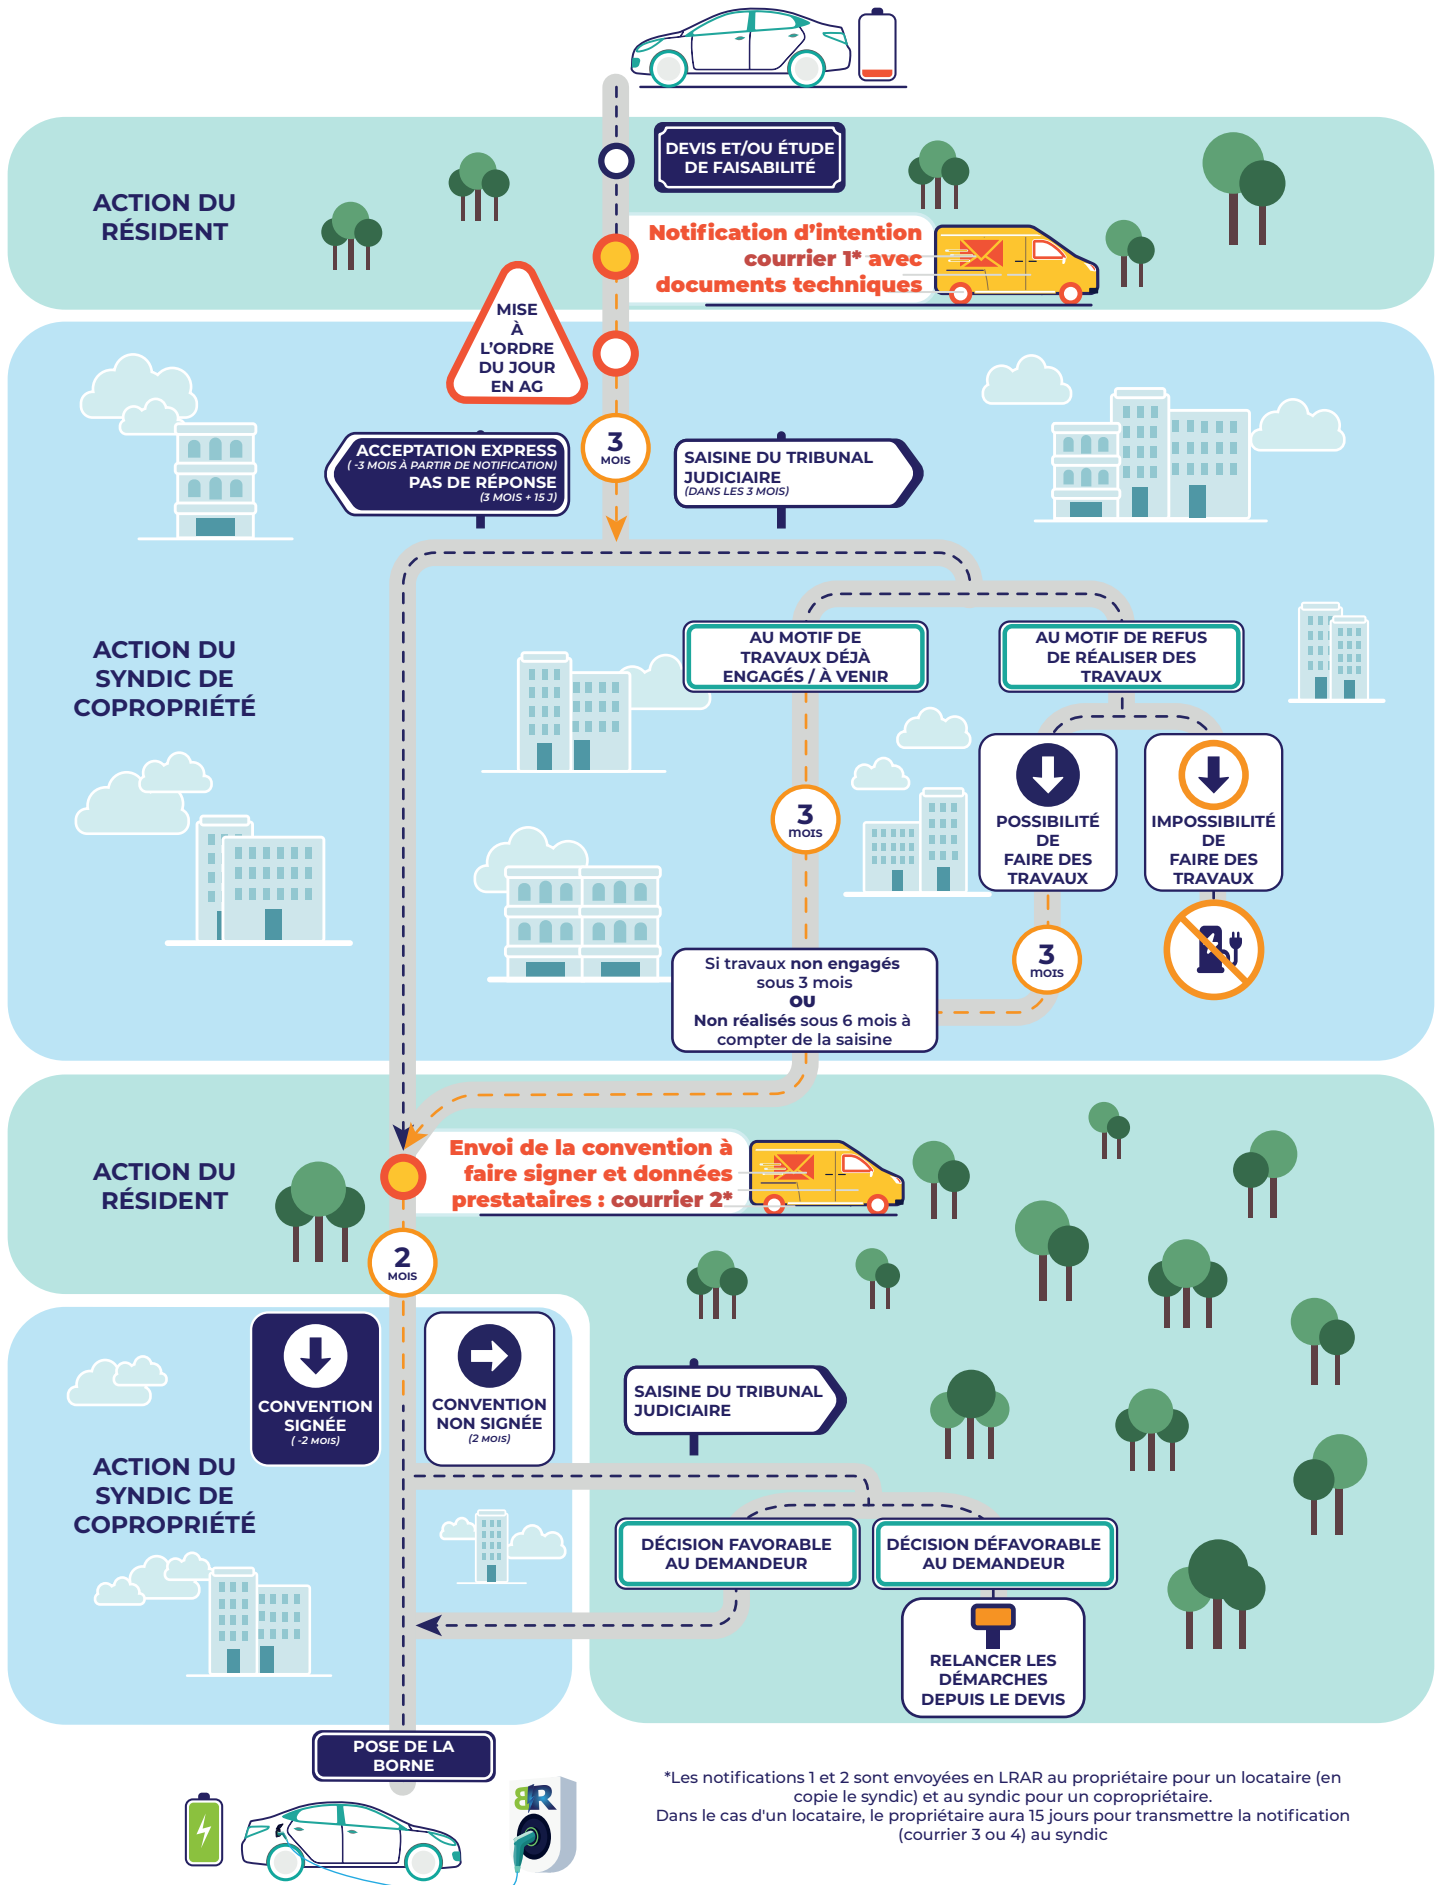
ACTION DU RÉSIDENT

DEVIS ET/OU ÉTUDE DE FAISABILITÉ

Notification d'intention courrier 1* avec documents techniques

MISE À L'ORDRE DU JOUR EN AG

ACCEPTATION EXPRESS
( -3 MOIS À PARTIR DE NOTIFICATION)
PAS DE RÉPONSE
(3 MOIS + 15 J)

3 MOIS

SAISINE DU TRIBUNAL JUDICIAIRE
(DANS LES 3 MOIS)

ACTION DU SYNDIC DE COPROPRIÉTÉ

AU MOTIF DE TRAVAUX DÉJÀ ENGAGÉS / À VENIR

AU MOTIF DE REFUS DE RÉALISER DES TRAVAUX

POSSIBILITÉ DE FAIRE DES TRAVAUX

IMPOSSIBILITÉ DE FAIRE DES TRAVAUX

3 mois

3 mois

Si travaux non engagés sous 3 mois
ou
Non réalisés sous 6 mois à compter de la saisine

ACTION DU RÉSIDENT

Envoi de la convention à faire signer et données prestataires : courrier 2*

2 MOIS

ACTION DU SYNDIC DE COPROPRIÉTÉ

CONVENTION SIGNÉE
( -2 MOIS)

CONVENTION NON SIGNÉE
(2 MOIS)

SAISINE DU TRIBUNAL JUDICIAIRE

DÉCISION FAVORABLE AU DEMANDEUR

DÉCISION DÉFAVORABLE AU DEMANDEUR

RELANCER LES DÉMARCHES DEPUIS LE DEVIS

POSE DE LA BORNE

BR

*Les notifications 1 et 2 sont envoyées en LRAR au propriétaire pour un locataire (en copie le syndic) et au syndic pour un copropriétaire.
Dans le cas d'un locataire, le propriétaire aura 15 jours pour transmettre la notification (courrier 3 ou 4) au syndic